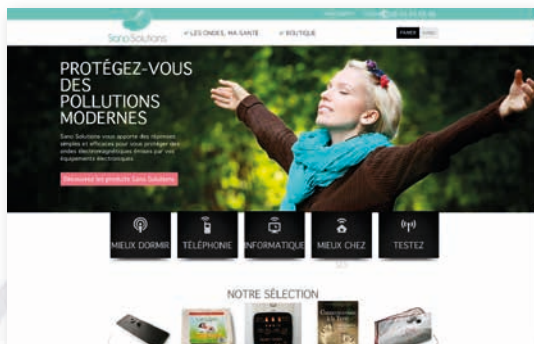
Sano Solutions

LES ONDES, MA SANTE

BOUTIQUE

PANIER

PROTÉGEZ-VOUS DES POLLUTIONS MODERNES

Sano Solutions vous apporte des réponses simples et efficaces pour vous protéger des ondes électromagnétiques émises par vos équipements électroniques.

Découvrez les produits Sano Solutions

MIEUX DORMIR

TÉLÉPHONIE

INFORMATIQUE

MIEUX CHEZ

TESTEZ

NOTRE SÉLECTION